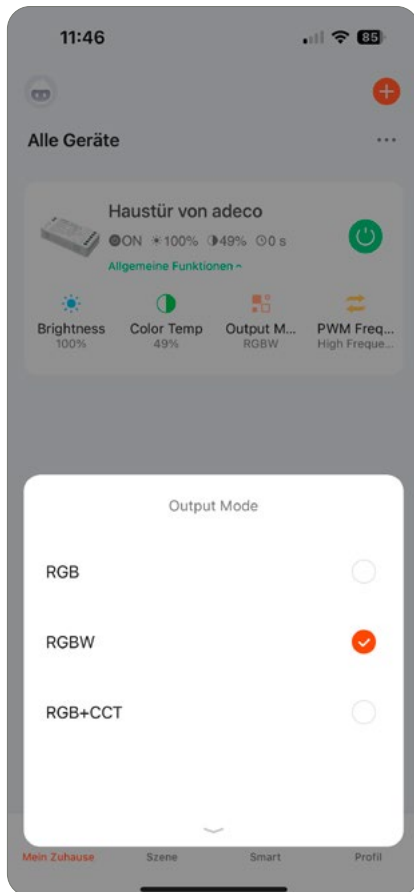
11:46

85

Alle Geräte

...

Haustür von adeco

ON 100% 49% 0 s

Allgemeine Funktionen ^

Brightness
100%

Color Temp
49%

Output M...
RGBW

PWM Freq...
High Freque...

Output Mode

RGB

RGBW

RGB+CCT

Mein Zuhause

Szene

Smart

Profil